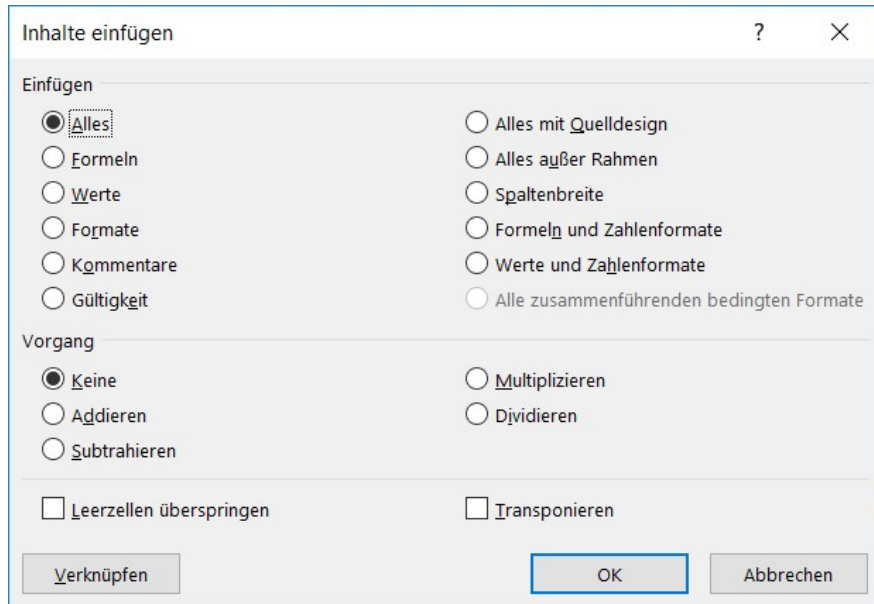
Inhalte einfügen

?

X

Einfügen

Alles

Formeln

Werte

Formate

Kommentare

Gültigkeit

Alles mit Quelldesign

Alles außer Rahmen

Spaltenbreite

Formeln und Zahlenformate

Werte und Zahlenformate

Alle zusammenführenden bedingten Formate

Vorgang

Keine

Addieren

Subtrahieren

Multiplizieren

Dividieren

Leerzellen überspringen

Transponieren

Verknüpfen

OK

Abbrechen